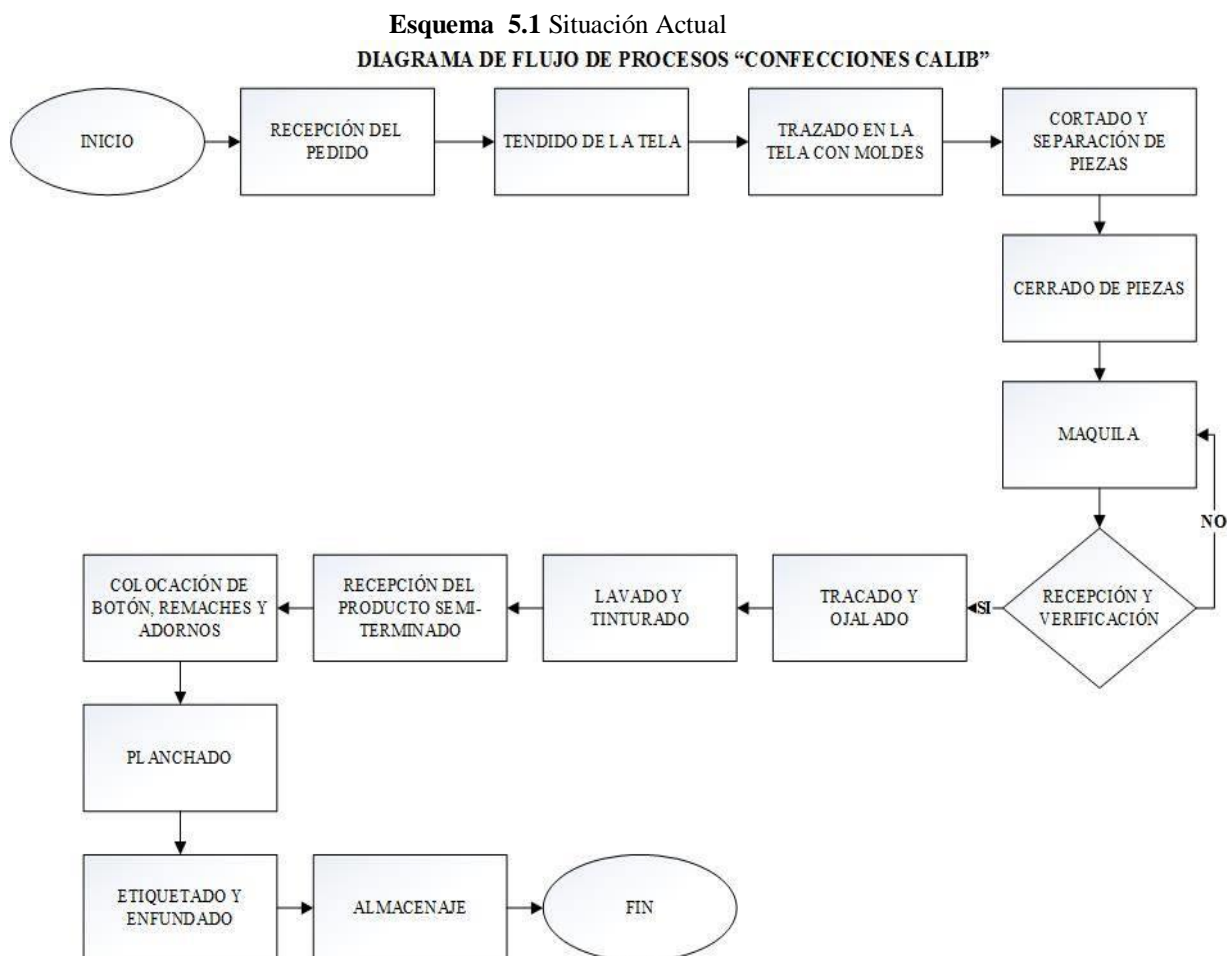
**Esquema 5.1** Situación Actual

DIAGRAMA DE FLUJO DE PROCESOS "CONFECCIONES CALIB"

INICIO

RECEPCIÓN DEL PEDIDO

TENDIDO DE LA TELA

TRAZADO EN LA TELA CON MOLDES

CORTADO Y SEPARACIÓN DE PIEZAS

CERRADO DE PIEZAS

MAQUILA

NO

RECEPCIÓN Y VERIFICACIÓN

SI

TRACADO Y OJALADO

LAVADO Y TINTURADO

RECEPCIÓN DEL PRODUCTO SEMI-TERMINADO

COLOCACIÓN DE BOTÓN, REMACHES Y ADORNOS

PLANCHADO

ETIQUETADO Y ENFUNDADO

ALMACENAJE

FIN